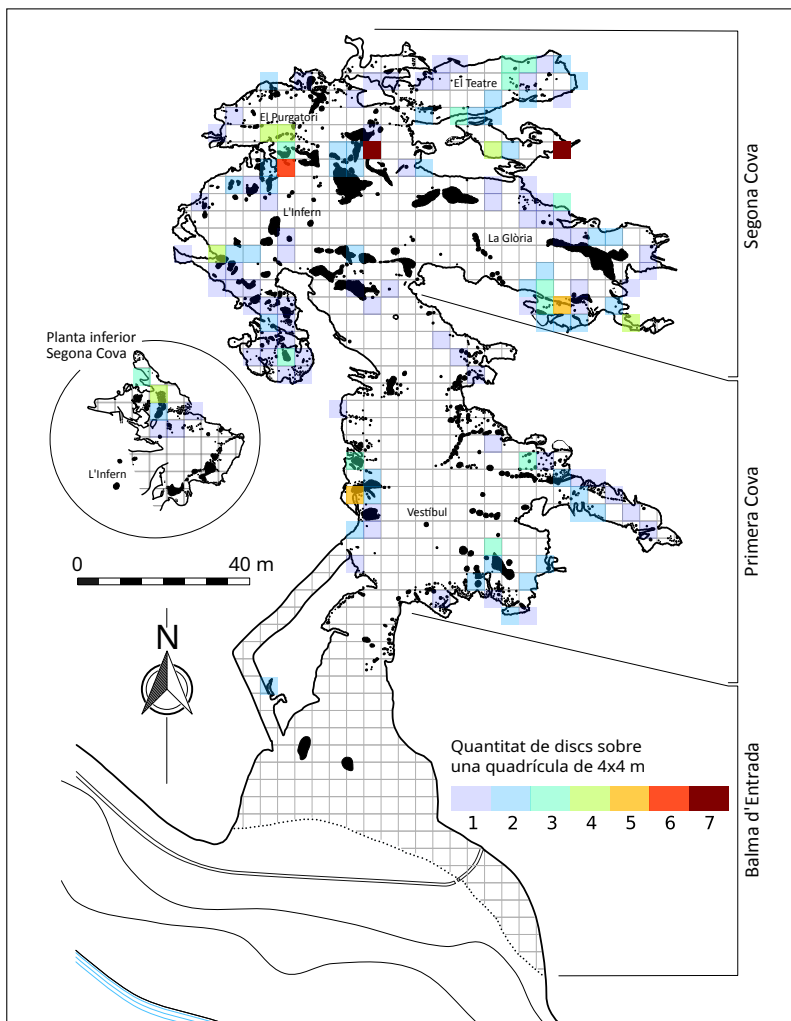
El Teatre

El Purgatori

L'Infern

La Glòria

Segona Cova

Planta inferior Segona Cova

L'Infern

Vestíbul

Primera Cova

0

40 m

N

Quantitat de discs sobre una quadrícula de 4x4 m

1 2 3 4 5 6 7

Balma d'Entrada